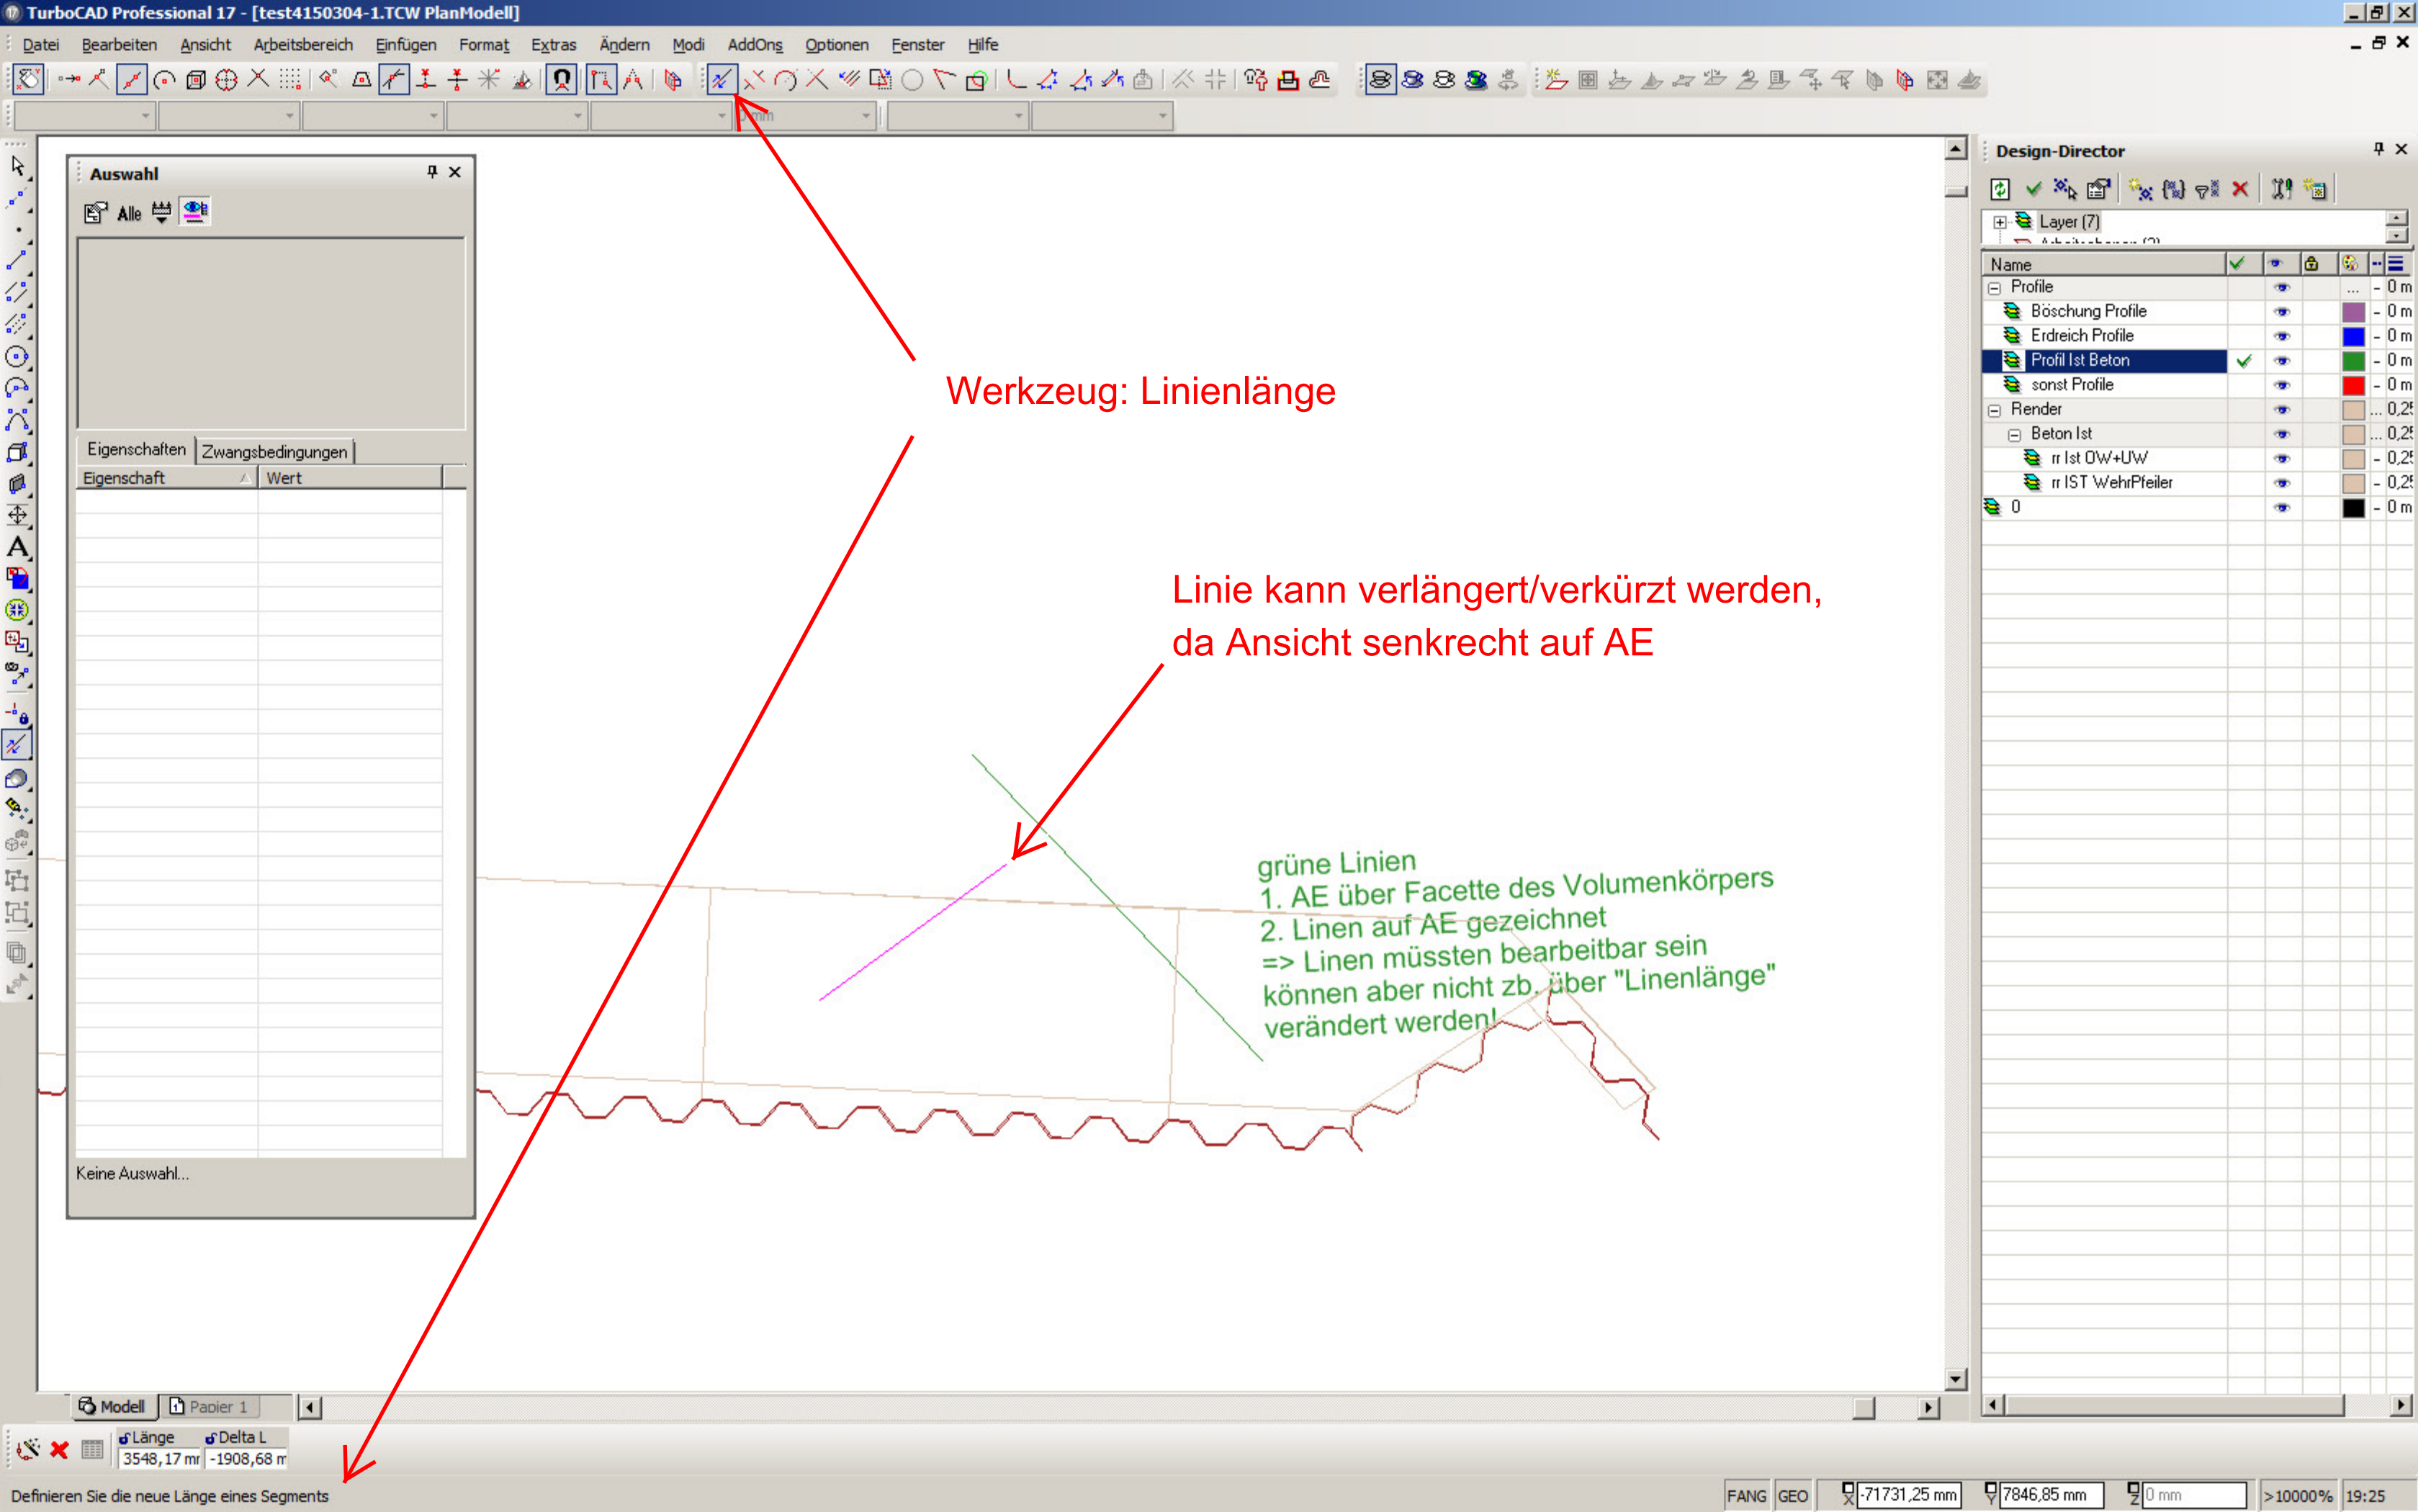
TurboCAD Professional 17 - [test4150304-1.TCW PlanModell]

Datei Bearbeiten Ansicht Arbeitsbereich Einfügen Format Extras Ändern Modi AddOns Optionen Fenster Hilfe

Auswahl

Alle

Eigenschaften Zwangsbedingungen

| Eigenschaft | Wert |
|---|---|

Keine Auswahl...

Werkzeug: Linienlänge

Linie kann verlängert/verkürzt werden, da Ansicht senkrecht auf AE

grüne Linien
1. AE über Facette des Volumenkörpers
2. Linen auf AE gezeichnet
=> Linen müssten bearbeitbar sein
können aber nicht zb. über "Linenlänge" verändert werden!

Design-Director

Layer (7)

| Name | | | | | |
|---|---|---|---|---|---|
| Profile | | | | ... | - 0 m |
| Böschung Profile | | | | | - 0 m |
| Erdreich Profile | | | | | - 0 m |
| Profil Ist Beton | ✔ | | | | - 0 m |
| sonst Profile | | | | | - 0 m |
| Render | | | | ... | 0,2 |
| Beton Ist | | | | ... | 0,2 |
| rr Ist OW+UW | | | | | - 0,2 |
| rr IST WehrPfeiler | | | | | - 0,2 |
| 0 | | | | | - 0 m |

Modell Papier 1

Länge Delta L
3548,17 mr -1908,68 m

Definieren Sie die neue Länge eines Segments

FANG GEO -71731,25 mm 7846,85 mm 0 mm >10000% 19:25